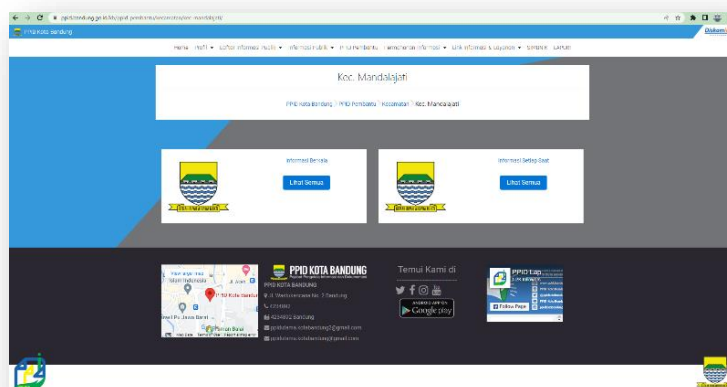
ppid.bandung.go.id/kb/ppid-pembantu/kecamatan/kec-mandalajati

PPID Kota Bandung

Diskomi

Home Profil ▾ Daftar Informasi Publik ▾ Informasi Publik ▾ PPID Pembantu Permohonan Informasi ▾ Info Informasi & Layanan ▾ SIMPATIK LAPOR

Kec. Mandalajati

PPID Kota Bandung / PPID Pembantu / Kecamatan / Kec. Mandalajati

Informasi Berkala

Lihat Semua

Informasi Setiap Saat

Lihat Semua

PPID KOTA BANDUNG

PPID KOTA BANDUNG

Jl. Wastukencana No. 2 Bandung

4234793

4234793 Bandung

ppidkotabandung@gmail.com

ppidumum.kotabandung@gmail.com

Temui Kami di

ANDROID APP ON Google play

PPID Kota

Follow Page